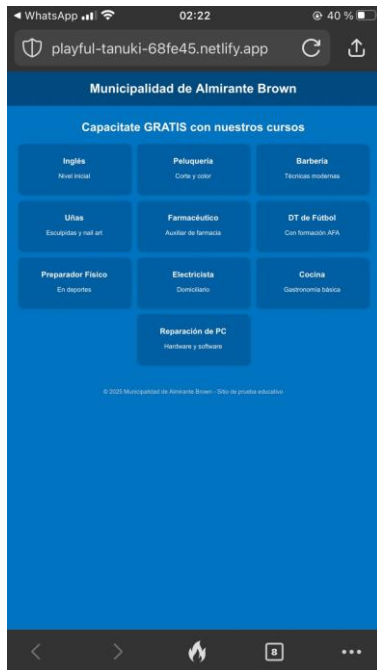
◀ WhatsApp 02:22 40 %

playful-tanuki-68fe45.netlify.app

Municipalidad de Almirante Brown

Capacitate GRATIS con nuestros cursos

| Inglés<br>Nivel inicial | Peluquería<br>Corte y color | Barbería<br>Técnicas modernas |
|---|---|---|
| Uñas<br>Esculpidas y nail art | Farmacéutico<br>Auxiliar de farmacia | DT de Fútbol<br>Con formación AFA |
| Preparador Físico<br>En deportes | Electricista<br>Domiciliario | Cocina<br>Gastronomía básica |
| | Reparación de PC<br>Hardware y software | |

© 2025 Municipalidad de Almirante Brown - Sitio de prueba educativo

8